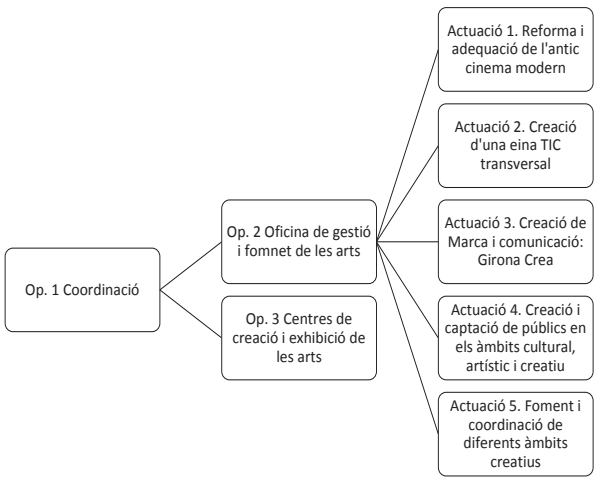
Op. 1 Coordinació

Op. 2 Oficina de gestió i fomnet de les arts

Op. 3 Centres de creació i exhibició de les arts

Actuació 1. Reforma i adequació de l'antic cinema modern

Actuació 2. Creació d'una eina TIC transversal

Actuació 3. Creació de Marca i comunicació: Girona Crea

Actuació 4. Creació i captació de públics en els àmbits cultural, artístic i creatiu

Actuació 5. Foment i coordinació de diferents àmbits creatius